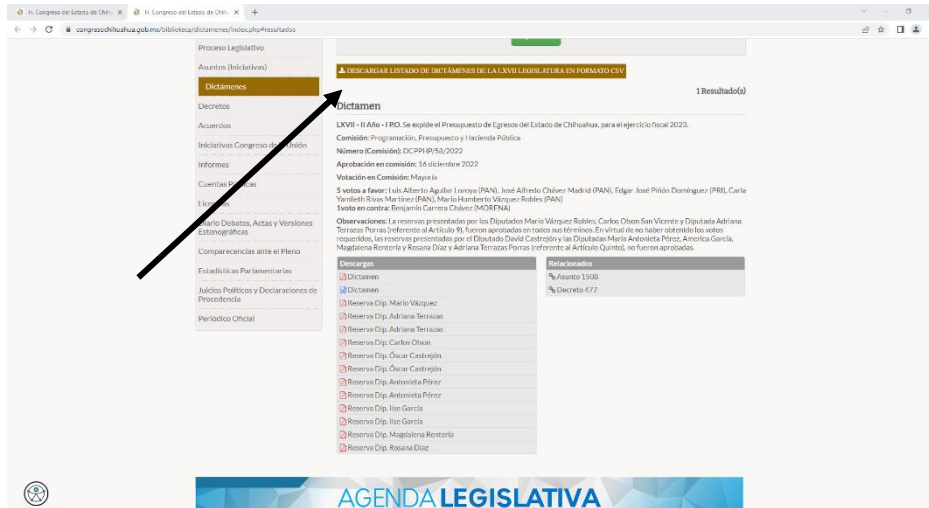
H. Congreso del Estado de Chihu ×
H. Congreso del Estado de Chihu ×
+
congresochihuahua.gob.mx/biblioteca/dictamenes/index.php#resultados

Proceso Legislativo
Asuntos (Iniciativas)
Dictámenes
Decretos
Acuerdos
Iniciativas Congreso de la Unión
Informes
Cuentas Públicas
Licencias
Diario Debates, Actas y Versiones Estenográficas
Comparecencias ante el Pleno
Estadísticas Parlamentarias
Juicios Políticos y Declaraciones de Procedencia
Periódico Oficial

DESCARGAR LISTADO DE DICTÁMENES DE LA LXVII LEGISLATURA EN FORMATO CSV

1 Resultado(s)

Dictamen

LXVII - II Año - I PO. Se expide el Presupuesto de Egresos del Estado de Chihuahua, para el ejercicio fiscal 2023.

Comisión: Programación, Presupuesto y Hacienda Pública

Número (Comisión): DCPPHP/58/2022

Aprobación en comisión: 16 diciembre 2022

Votación en Comisión: Mayoría

5 votos a favor: Luis Alberto Aguilar Lozoya (PAN), José Alfredo Chávez Madrid (PAN), Edgar José Piñón Domínguez (PRI), Carla Yamileth Rivas Martínez (PAN), Mario Humberto Vázquez Robles (PAN)
1voto en contra: Benjamín Carrera Chávez (MORENA)

Observaciones: La reservas presentadas por los Diputados Mario Vázquez Robles, Carlos Olson San Vicente y Diputada Adriana Terrazas Porras (referente al Artículo 9), fueron aprobadas en todos sus términos. En virtud de no haber obtenido los votos requeridos, las reservas presentadas por el Diputado David Castrejón y las Diputadas María Antonieta Pérez, America García, Magdalena Rentería y Rosana Díaz y Adriana Terrazas Porras (referente al Artículo Quinto), no fueron aprobadas.

| Descargas | Relacionados |
|---|---|
| Dictamen | Asunto 1508 |
| Dictamen | Decreto 477 |
| Reserva Dip. Mario Vázquez | |
| Reserva Dip. Adriana Terrazas | |
| Reserva Dip. Adriana Terrazas | |
| Reserva Dip. Carlos Olson | |
| Reserva Dip. Óscar Castrejón | |
| Reserva Dip. Óscar Castrejón | |
| Reserva Dip. Antonieta Pérez | |
| Reserva Dip. Antonieta Pérez | |
| Reserva Dip. Ilse García | |
| Reserva Dip. Ilse García | |
| Reserva Dip. Magdalena Rentería | |
| Reserva Dip. Rosana Díaz | |

AGENDA LEGISLATIVA